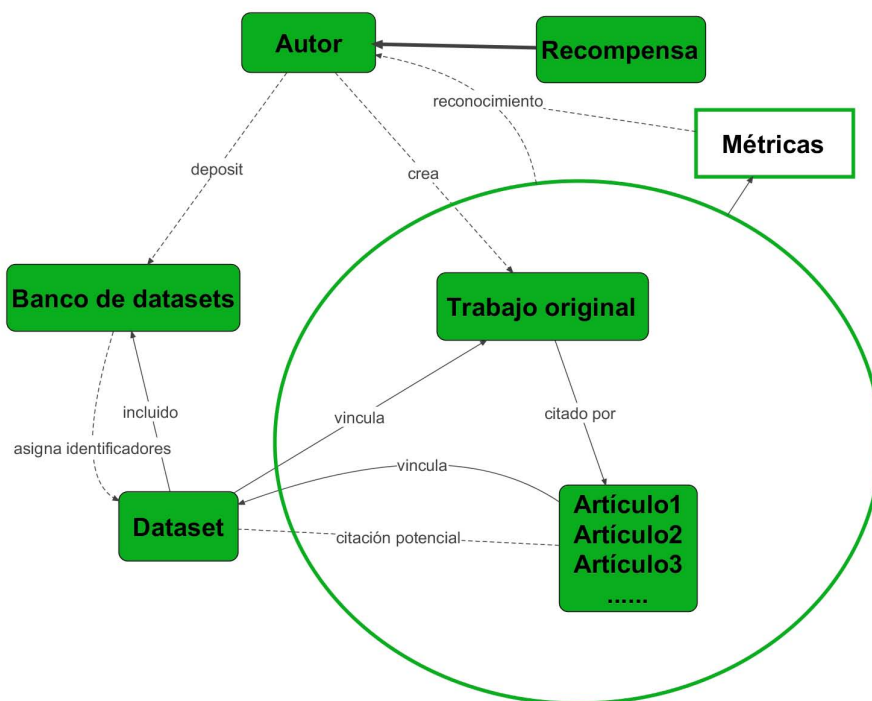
Autor

Recompensa

reconocimiento

Métricas

deposit

crea

Banco de datasets

Trabajo original

incluido

vincula

citado por

asigna identificadores

vincula

Dataset

citación potencial

Artículo1
Artículo2
Artículo3
......